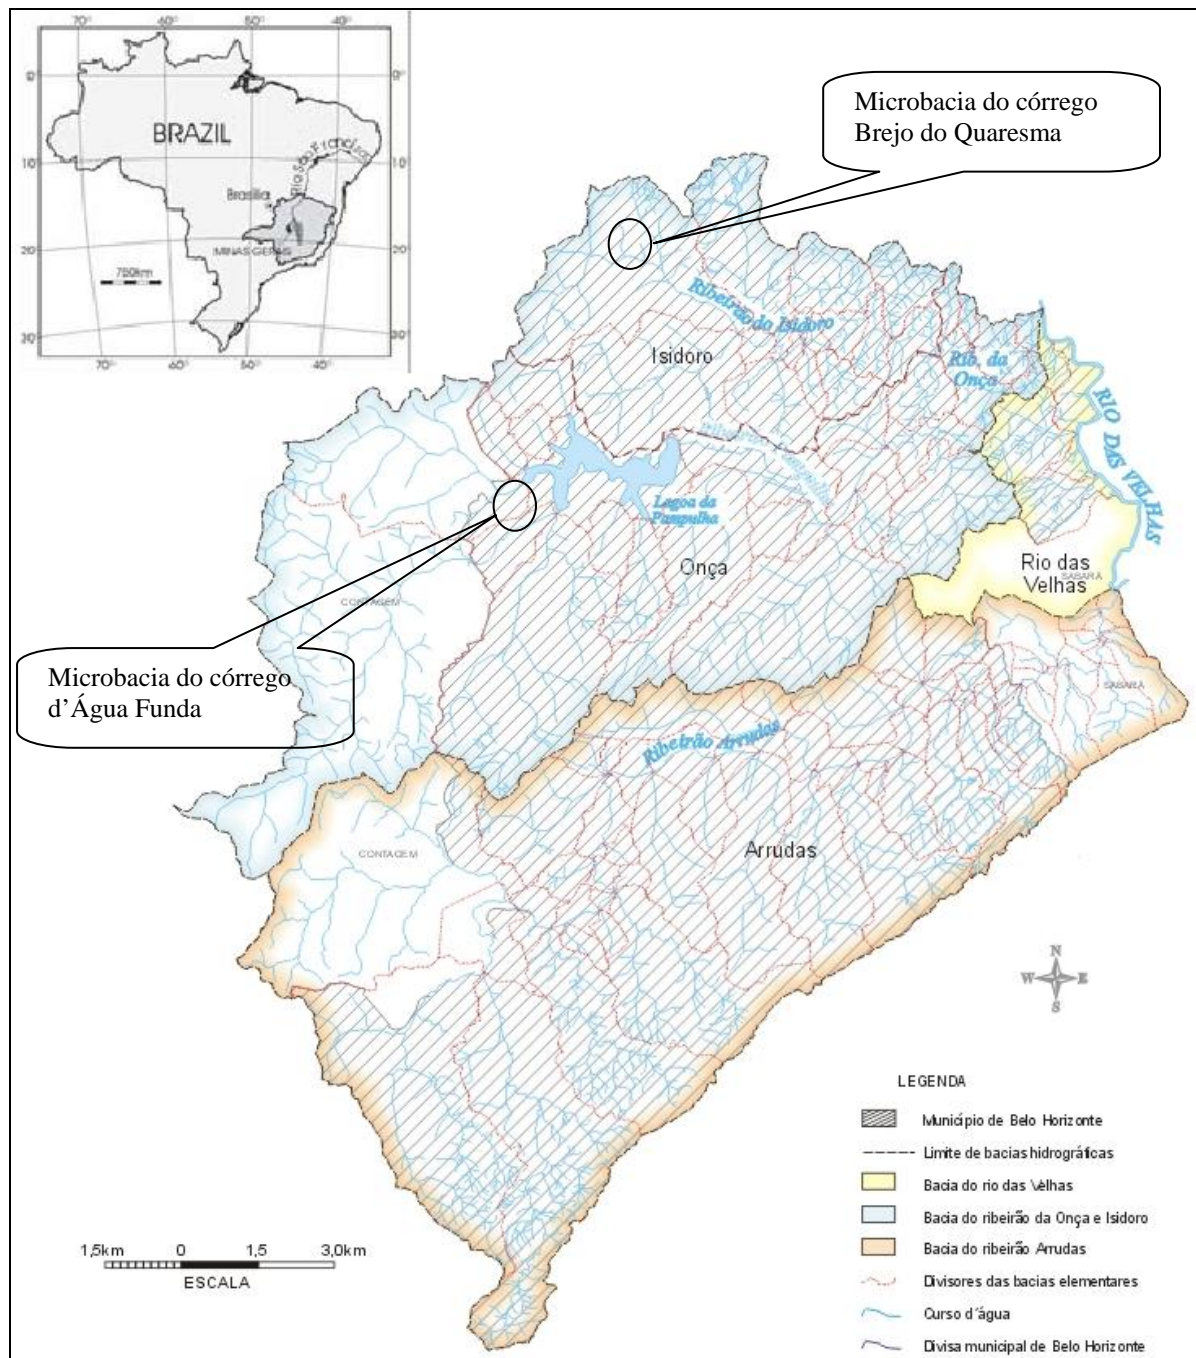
70° 60° 50° 40°

0° 0°

BRAZIL

Rio São Francisco

10° 10°

Brasília

20° MINAS GERAIS 20°

750km

30° 30°

70° 60° 50° 40°

Microbacia do córrego Brejo do Quaresma

Ribeirão do Isidoro

Isidoro

Rib. da Onça

RIO DAS VELHAS

Ribeirão Pampulha

Lagoa da Pampulha

Onça

Rio das Velhas

SABARÁ

CONTAGEM

Microbacia do córrego d'Água Funda

SABARÁ

Ribeirão Arrudas

CONTAGEM

Arrudas

N
W E
S

LEGENDA

Município de Belo Horizonte

Limite de bacias hidrográficas

Bacia do rio das Velhas

Bacia do ribeirão da Onça e Isidoro

Bacia do ribeirão Arrudas

Divisores das bacias elementares

Curso d'água

Divisa municipal de Belo Horizonte

1,5km 0 1,5 3,0km

ESCALA